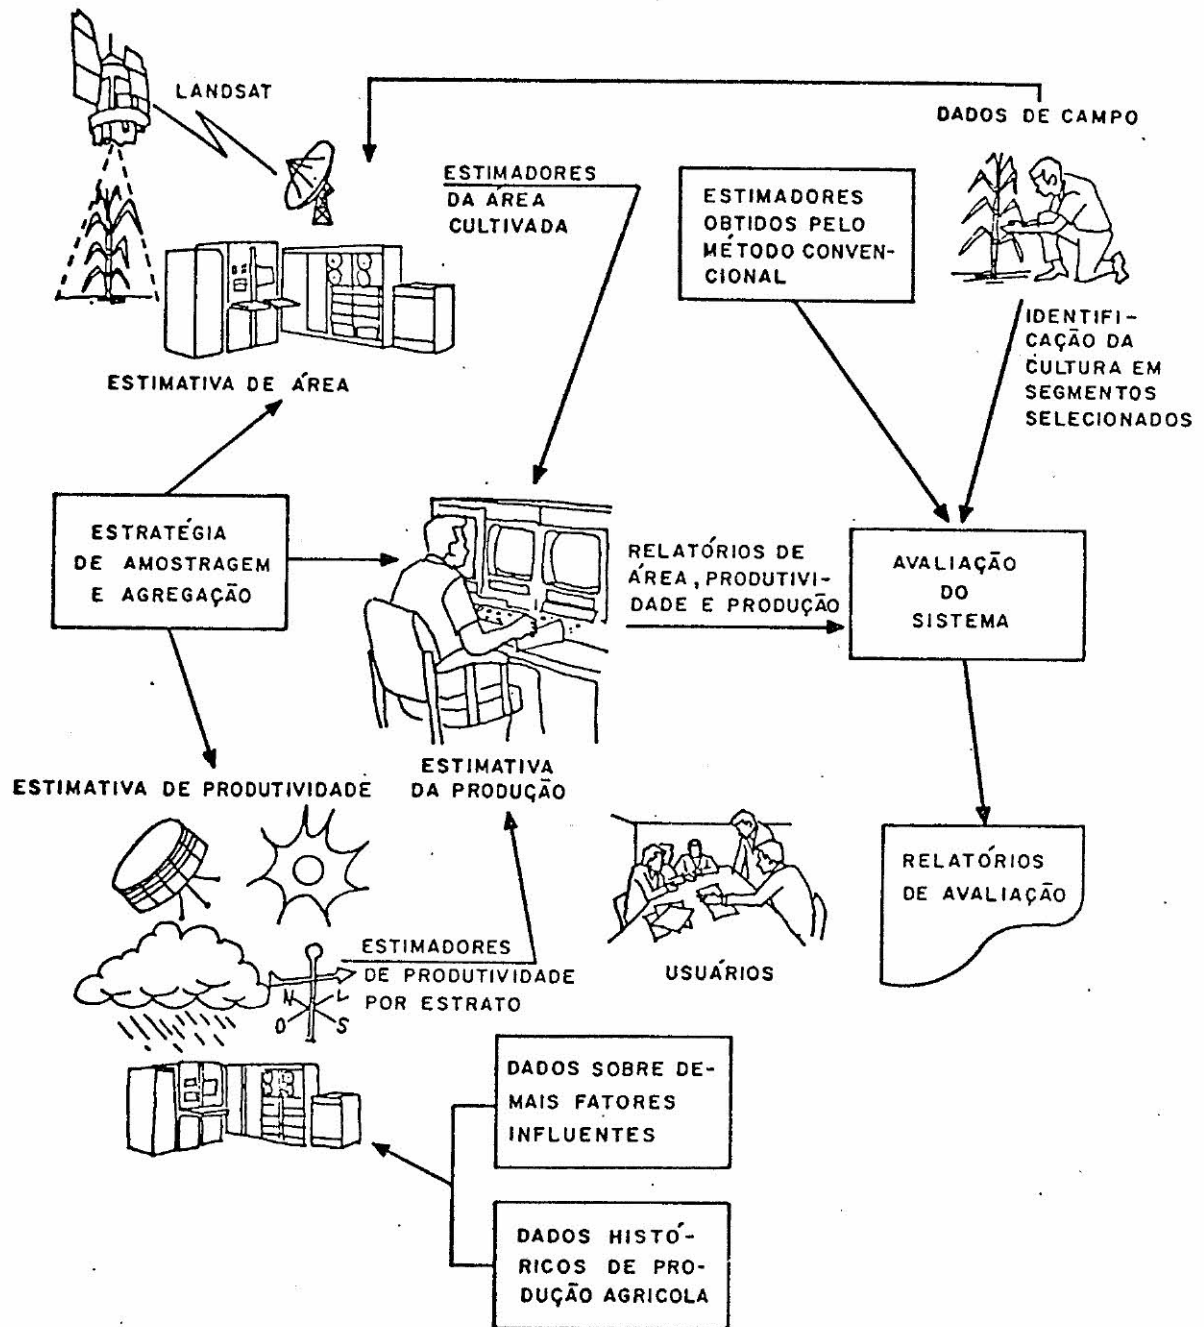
LANDSAT

DADOS DE CAMPO

ESTIMADORES DA ÁREA CULTIVADA

ESTIMADORES OBTIDOS PELO MÉTODO CONVENCIONAL

IDENTIFICAÇÃO DA CULTURA EM SEGMENTOS SELECIONADOS

ESTIMATIVA DE ÁREA

ESTRATÉGIA DE AMOSTRAGEM E AGREGAÇÃO

RELATÓRIOS DE ÁREA, PRODUTIVIDADE E PRODUÇÃO

AVALIAÇÃO DO SISTEMA

ESTIMATIVA DE PRODUTIVIDADE

ESTIMATIVA DA PRODUÇÃO

RELATÓRIOS DE AVALIAÇÃO

N L O S

ESTIMADORES DE PRODUTIVIDADE POR ESTRATO

USUÁRIOS

DADOS SOBRE DEMAIS FATORES INFLUENTES

DADOS HISTÓRICOS DE PRODUÇÃO AGRICOLA